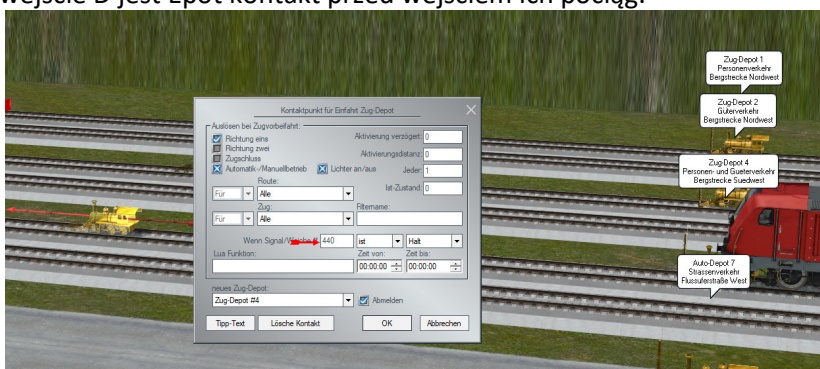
wejście D jest Zpot kontakt przed wejściem ich pociąg.

Zug-Depot 1
Personenverkehr
Bergstrecke Nordwest

Zug-Depot 2
Güterverkehr
Bergstrecke Nordwest

Zug-Depot 4
Personen- und Gueterverkehr
Bergstrecke Suedwest

Auto-Depot 7
Strassenverkehr
Flussuferstraße West

Kontaktpunkt für Einfahrt Zug-Depot

Auslösen bei Zugvorbeifahrt:
Richtung eins
Richtung zwei
Zugschluss
Automatik-/Manuellbetrieb
Lichter an/aus
Aktivierung verzögert 0
Aktivierungsdistanz 0
Jeder 1
Ist-Zustand 0
Route:
Für
Alle
Zug:
Für
Alle
Filtername:
Wenn Signal/Weiche 440
ist
Halt
Lua Funktion:
Zeit von:
00:00:00
Zeit bis:
00:00:00
neues Zug-Depot:
Zug-Depot #4
Abmelden
Tipp-Text
Lösche Kontakt
OK
Abbrechen